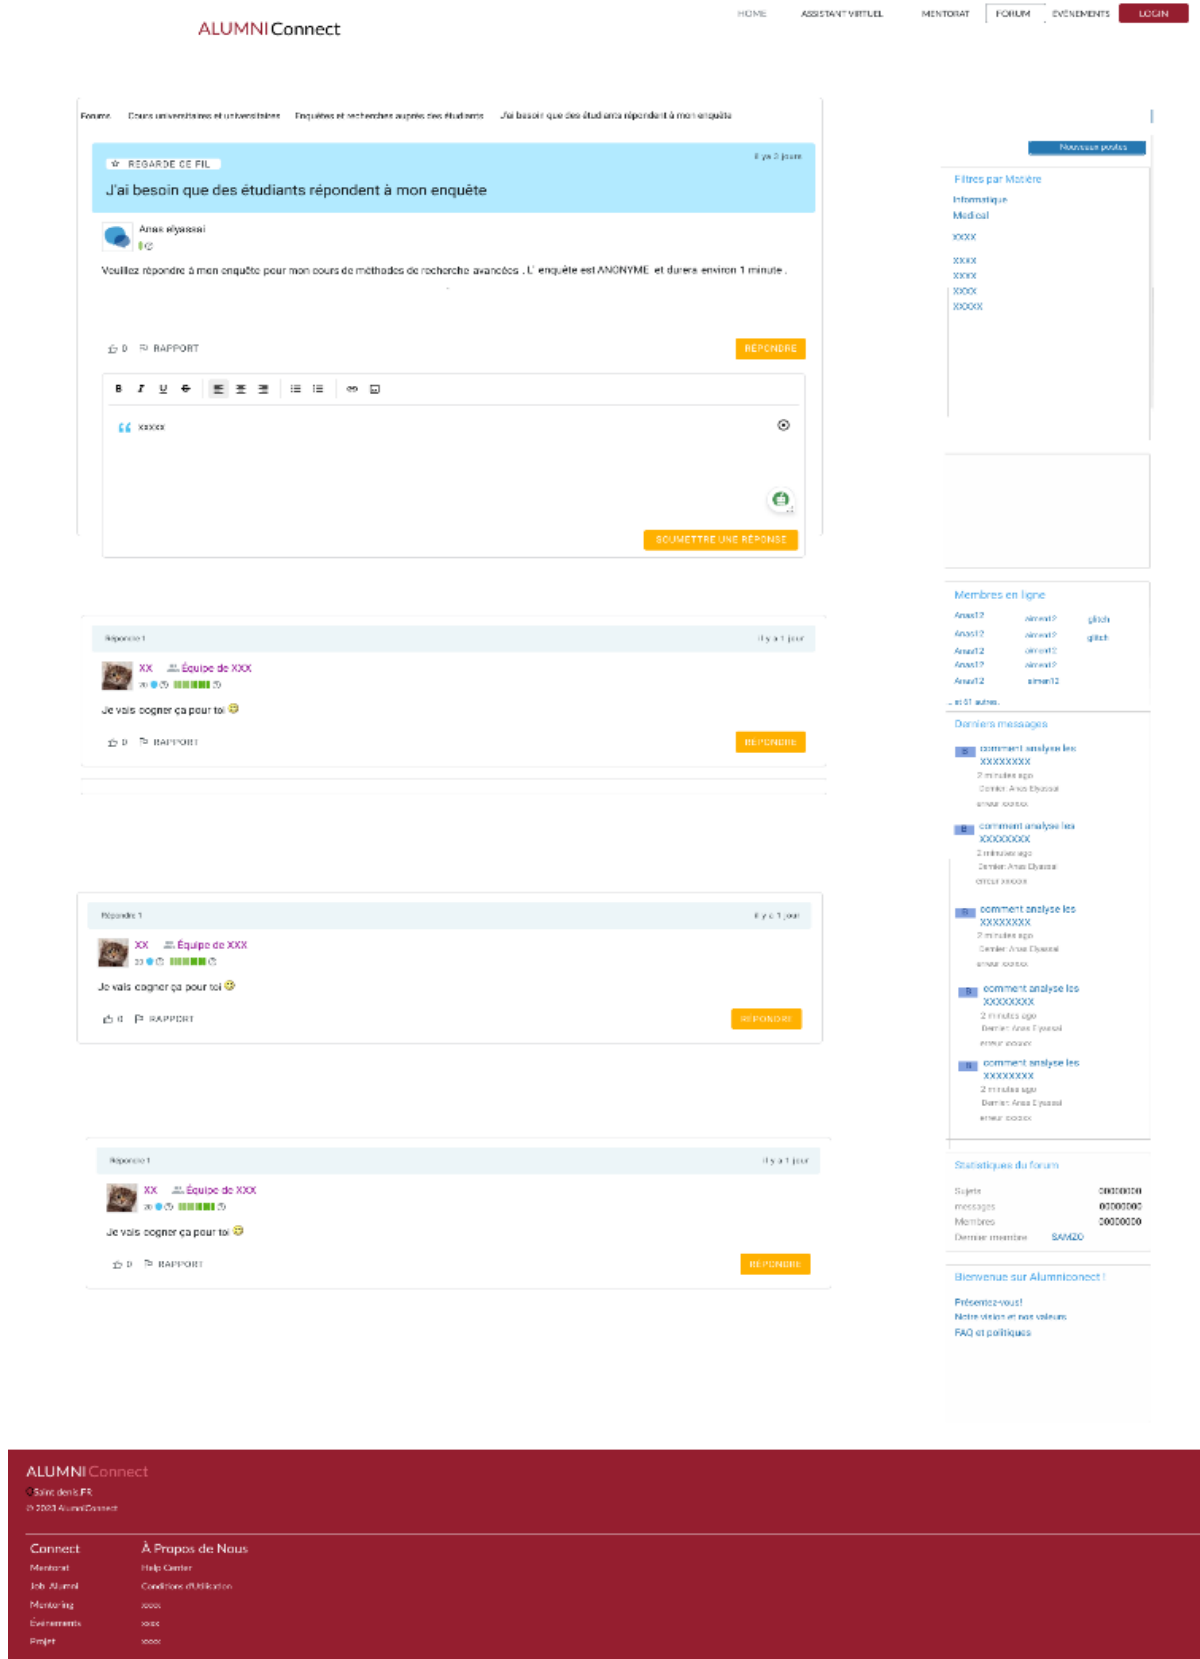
ALUMNI Connect

HOME ASSISTANT VIRTUEL MENTORAT FORUM EVENEMENTS LOGIN

Forums Cours universitaires et universitaires Enquêtes et recherches auprès des étudiants J'ai besoin que des étudiants répondent à mon enquête

REGARDE CE FIL
il y a 2 jours
J'ai besoin que des étudiants répondent à mon enquête

Anas elyassisi

Veuillez répondre à mon enquête pour mon cours de méthodes de recherche avancées . L' enquête est ANONYME et durera environ 1 minute .

0 RAPPORT RÉPONDRE

B I U S

xxxxx

SOUMETTRE UNE RÉPONSE

Réponse 1
il y a 1 jour
XX Équipe de XXX
Je vais cogner ça pour toi
0 RAPPORT RÉPONDRE

Réponse 1
il y a 1 jour
XX Équipe de XXX
Je vais cogner ça pour toi
0 RAPPORT RÉPONDRE

Réponse 1
il y a 1 jour
XX Équipe de XXX
Je vais cogner ça pour toi
0 RAPPORT RÉPONDRE

Nouveaux postes

Filtres par Matière
Informatique
Medical
XXXX
XXXX
XXXX
XXXX
XXXXX

Membres en ligne
Anas12 aimen12 glitch
Anas12 aimen12 glitch
Anas12 aimen12
Anas12 aimen12
Anas12 aimen12
... et 61 autres.

Derniers messages
comment analyse les XXXXXXXX
2 minutes ago
Dernier: Anas Elyassai
erreur xxxxx
comment analyse les XXXXXXXX
2 minutes ago
Dernier: Anas Elyassai
erreur xxxxx
comment analyse les XXXXXXXX
2 minutes ago
Dernier: Anas Elyassai
erreur xxxxx
comment analyse les XXXXXXXX
2 minutes ago
Dernier: Anas Elyassai
erreur xxxxx
comment analyse les XXXXXXXX
2 minutes ago
Dernier: Anas Elyassai
erreur xxxxx

Statistiques du forum
Sujets 00000000
messages 00000000
Membres 0000000
Dernier membre SAM20

Bienvenue sur Alumniconnect !
Présentez-vous!
Notre vision et nos valeurs
FAQ et politiques

ALUMNI Connect
Saint denis,FR
© 2023 AlumniConnect

Connect
Mentorat
Job Alumni
Mentoring
Événements
Projet

À Propos de Nous
Help Center
Conditions d'Utilisation
xxxx
xxxx
xxxx